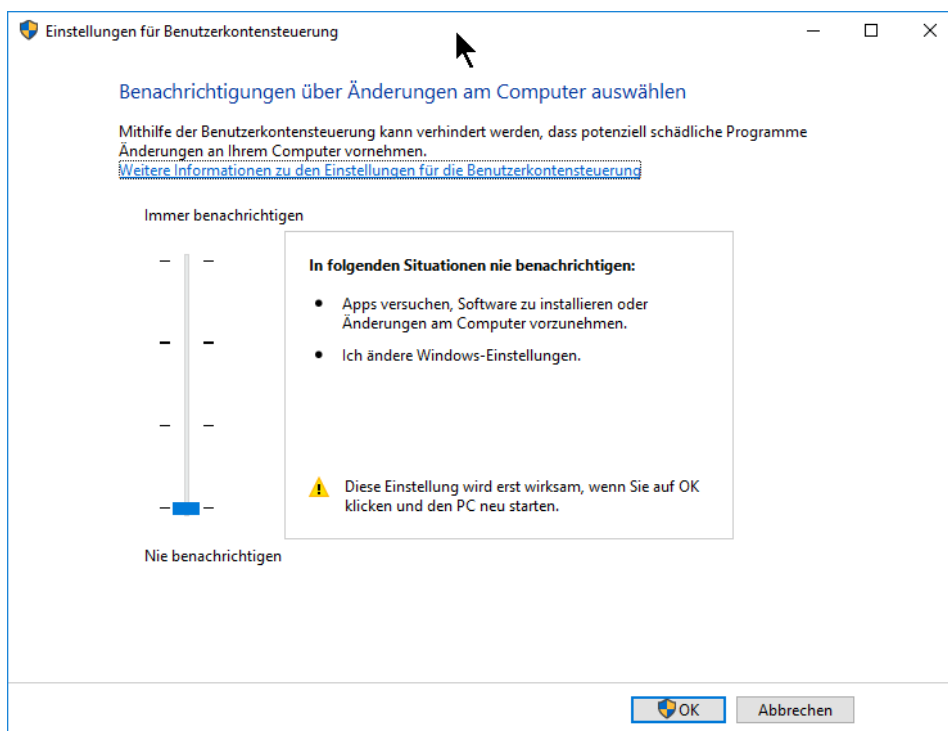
Einstellungen für Benutzerkontensteuerung

Benachrichtigungen über Änderungen am Computer auswählen

Mithilfe der Benutzerkontensteuerung kann verhindert werden, dass potenziell schädliche Programme Änderungen an Ihrem Computer vornehmen.
Weitere Informationen zu den Einstellungen für die Benutzerkontensteuerung

Immer benachrichtigen

In folgenden Situationen nie benachrichtigen:

- Apps versuchen, Software zu installieren oder Änderungen am Computer vorzunehmen.
- Ich ändere Windows-Einstellungen.

Diese Einstellung wird erst wirksam, wenn Sie auf OK klicken und den PC neu starten.

Nie benachrichtigen

OK Abbrechen